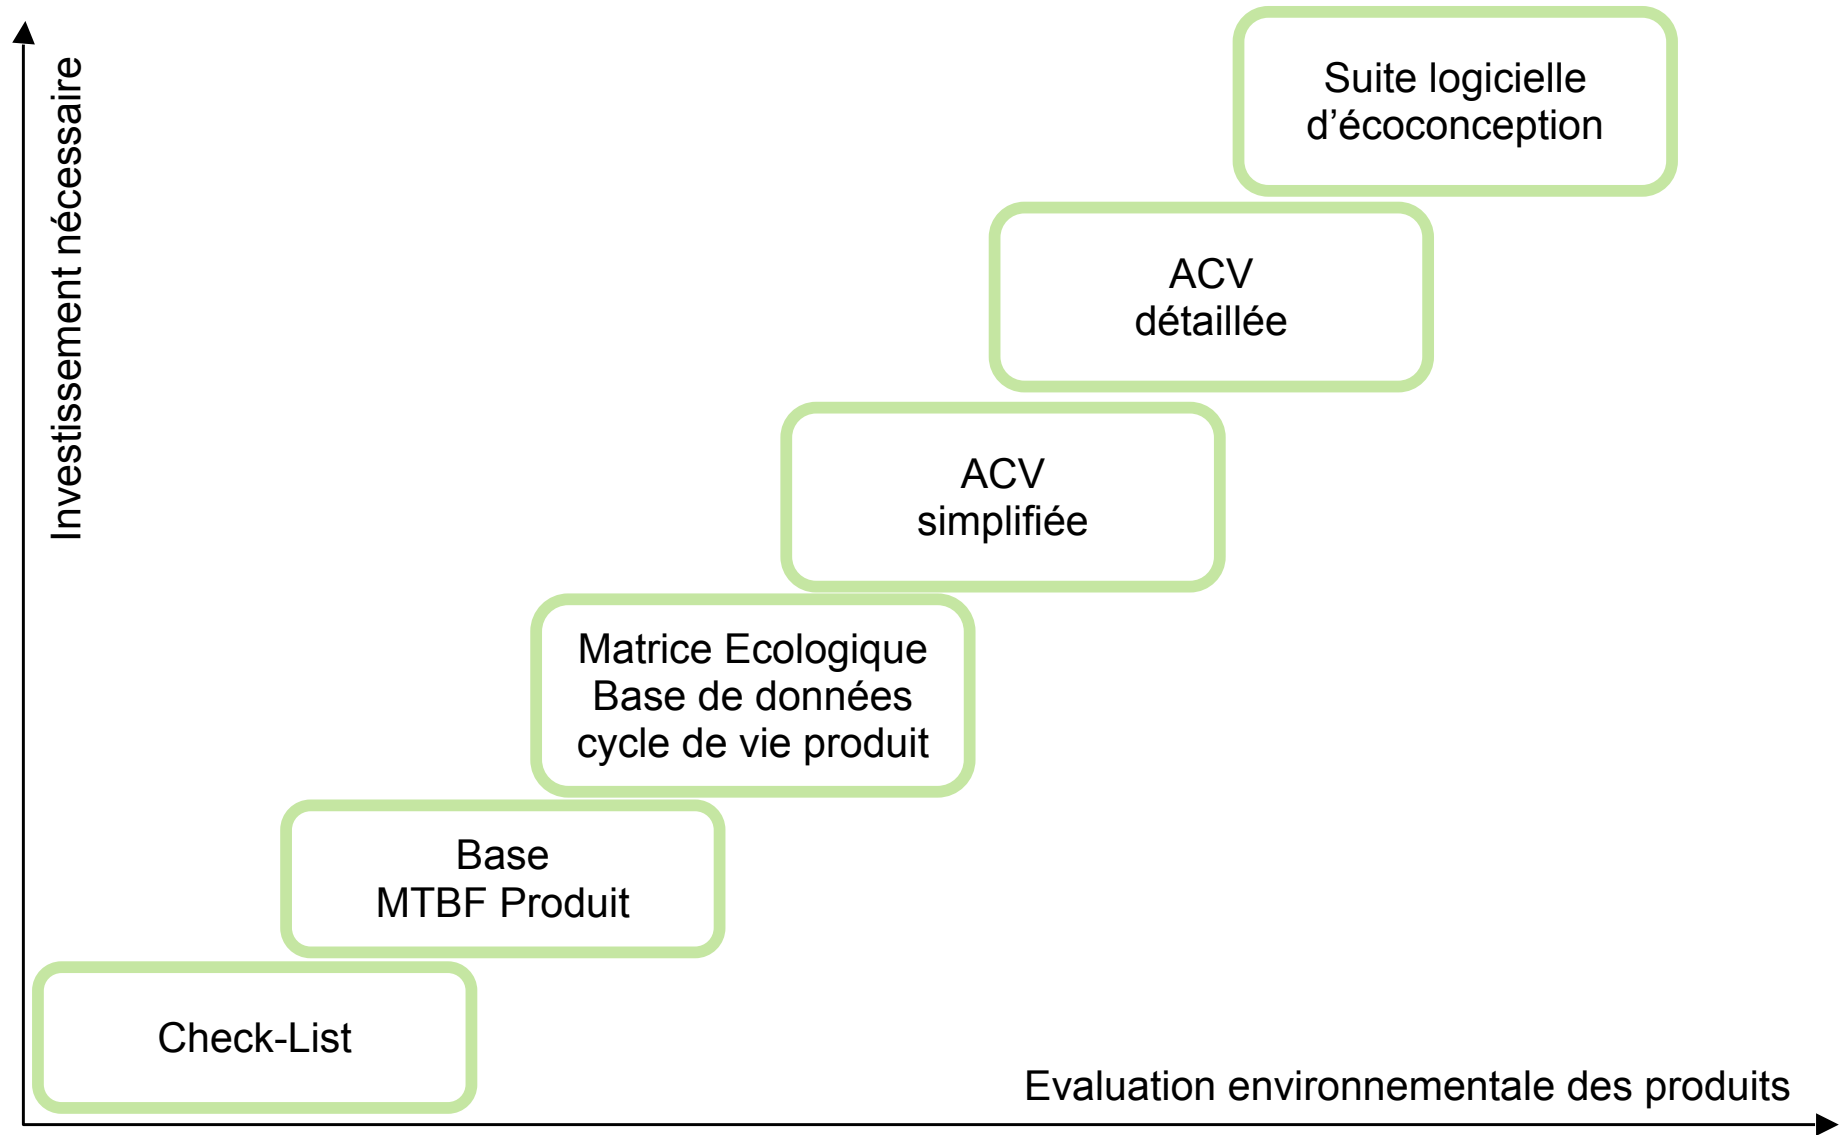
Investissement nécessaire

Suite logicielle d’écoconception

ACV détaillée

ACV simplifiée

Matrice Ecologique
Base de données
cycle de vie produit

Base
MTBF Produit

Check-List

Evaluation environnementale des produits